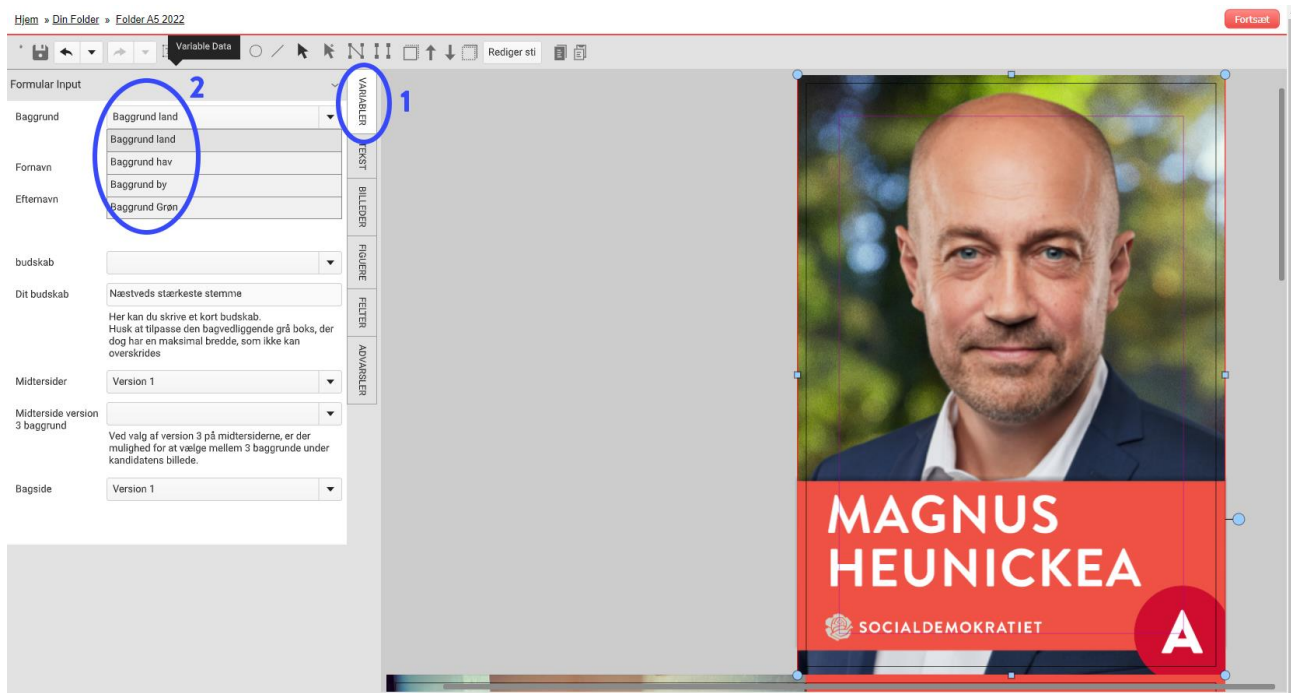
Hjem » Din Folder » Folder A5 2022

Fortsæt

Variable Data

Rediger sti

Formular Input

2

1

VARIABLER

TEKST

BILLEDER

FIGURER

FELTER

ADVARSLER

Baggrund
Baggrund land
Baggrund land
Baggrund hav
Baggrund by
Baggrund Grøn

Fornavn

Efternavn

budskab

Dit budskab
Næstveds stærkeste stemme
Her kan du skrive et kort budskab. Husk at tilpasse den bagvedliggende grå boks, der dog har en maksimal bredde, som ikke kan overskrides

Midtersider
Version 1

Midterside version 3 baggrund
Ved valg af version 3 på midtersiderne, er der mulighed for at vælge mellem 3 baggrunde under kandidatens billede.

Bagside
Version 1

MAGNUS
HEUNICKEA

SOCIALDEMOKRATIET

A